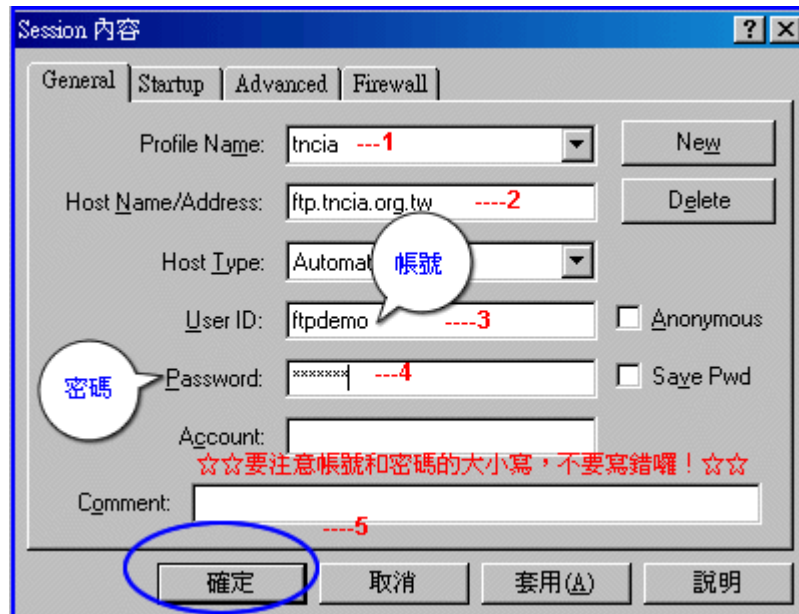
Session 內容

?

General | Startup | Advanced | Firewall

Profile Name: tncia ---1

New

Host Name/Address: ftp.tncia.org.tw ----2

Delete

Host Type: Automat

帳號

User ID: ftpdemo ----3

Anonymous

密碼

Password: ******* ---4

Save Pwd

Account:

☆☆要注意帳號和密碼的大小寫，不要寫錯囉！☆☆

Comment:

----5

確定 取消 套用(A) 說明